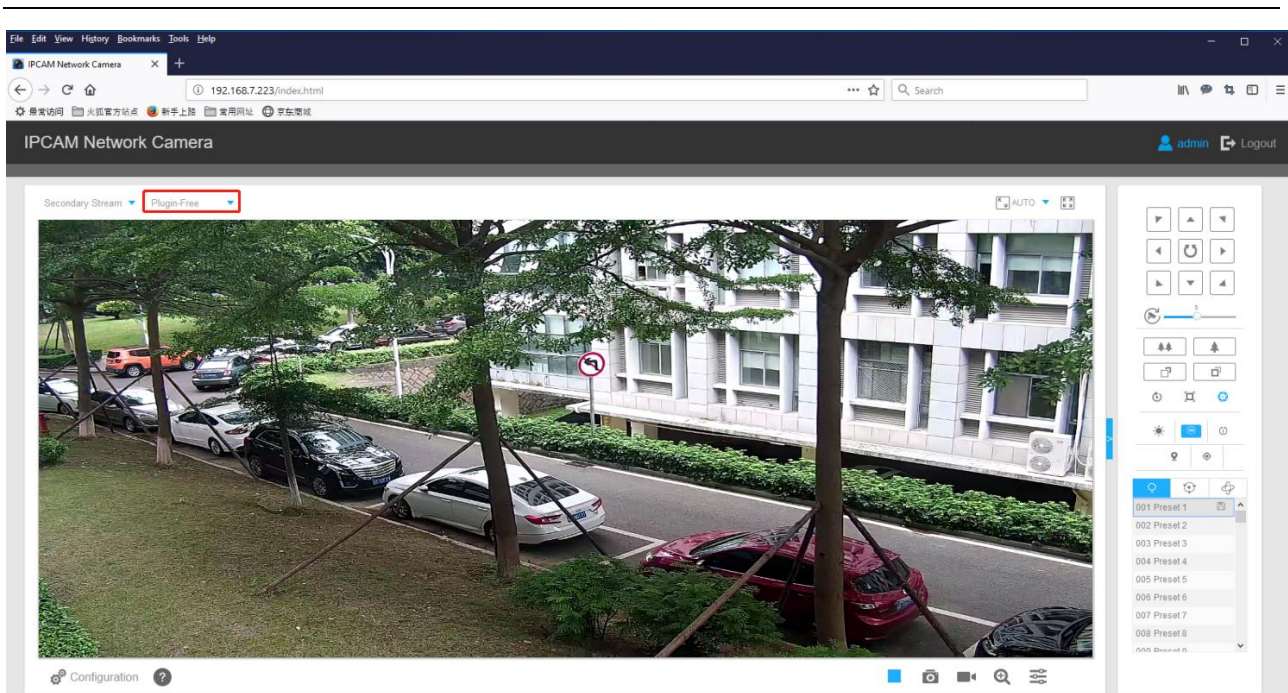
File Edit View History Bookmarks Tools Help

IPCAM Network Camera ×

192.168.7.223/index.html

Search

最常访问 火狐官方站点 新手上路 常用网址 京东商城

IPCAM Network Camera

admin Logout

Secondary Stream Plugin-Free

AUTO

001 Preset 1
002 Preset 2
003 Preset 3
004 Preset 4
005 Preset 5
006 Preset 6
007 Preset 7
008 Preset 8

Configuration